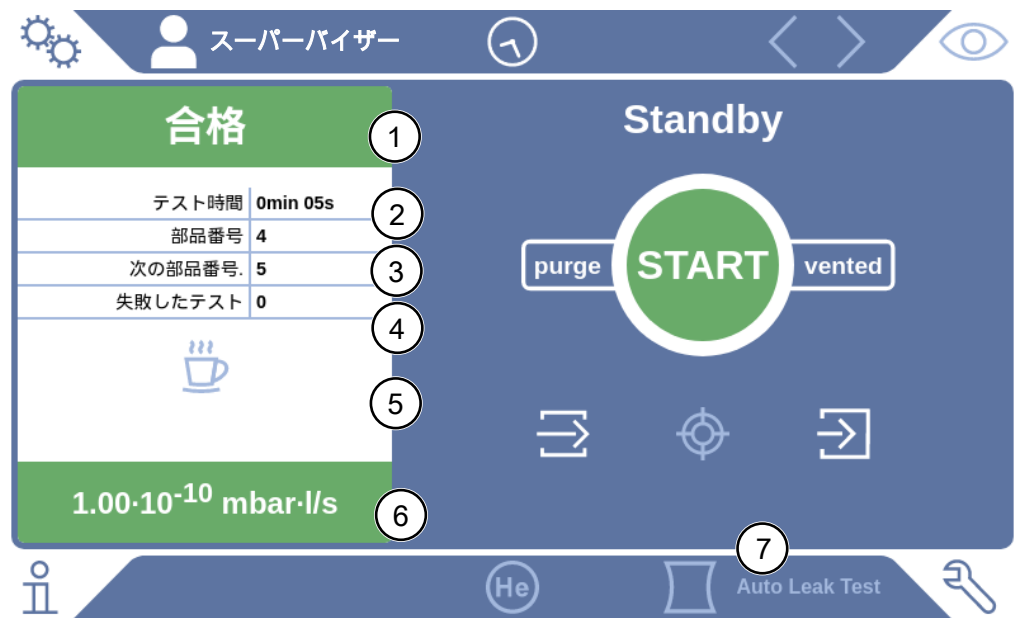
スーパーバイザー

合格

1

| テスト時間 | 0min 05s |
|---|---|
| 部品番号 | 4 |
| 次の部品番号. | 5 |
| 失敗したテスト | 0 |

2

3

4

5

$1.00 \cdot 10^{-10}$ mbar·l/s

6

Standby

purge

START

vented

7

He

Auto Leak Test